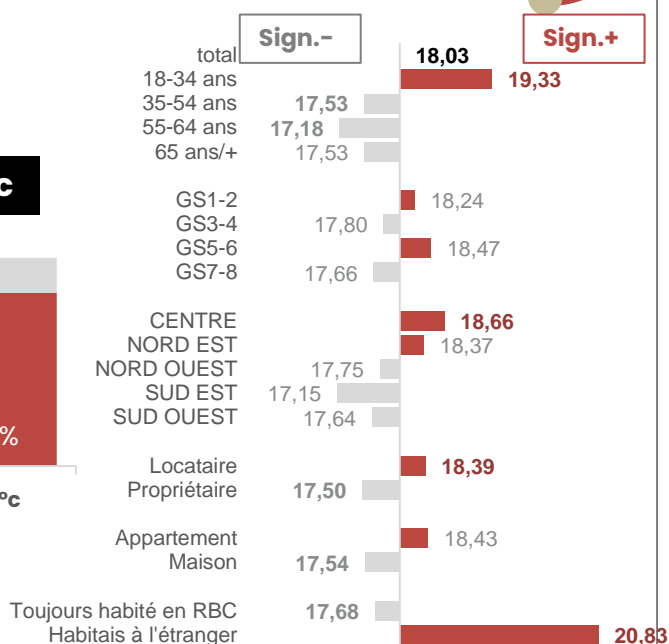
Sign.-
Sign.+

c

%

°c

| | |
|---|---|
| total | 18,03 |
| 18-34 ans | 19,33 |
| 35-54 ans | 17,53 |
| 55-64 ans | 17,18 |
| 65 ans/+ | 17,53 |
| GS1-2 | 18,24 |
| GS3-4 | 17,80 |
| GS5-6 | 18,47 |
| GS7-8 | 17,66 |
| CENTRE | 18,66 |
| NORD EST | 18,37 |
| NORD OUEST | 17,75 |
| SUD EST | 17,15 |
| SUD OUEST | 17,64 |
| Locataire | 18,39 |
| Propriétaire | 17,50 |
| Appartement | 18,43 |
| Maison | 17,54 |
| Toujours habité en RBC | 17,68 |
| Habitais à l'étranger | 20,83 |